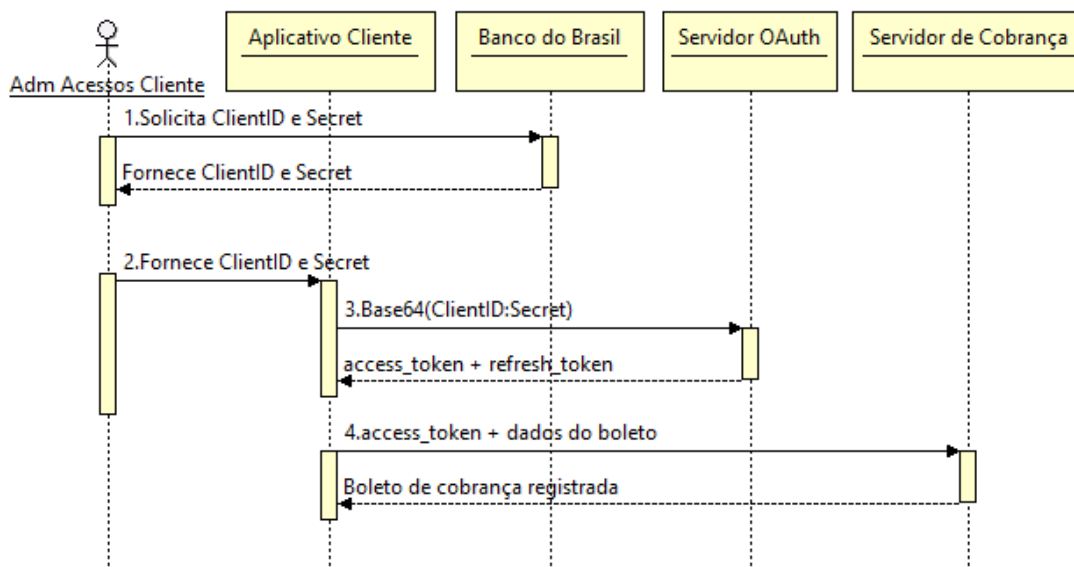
Adm Acessos Cliente

Aplicativo Cliente

Banco do Brasil

Servidor OAuth

Servidor de Cobrança

1.Solicita ClientID e Secret

Fornece ClientID e Secret

2.Fornece ClientID e Secret

3.Base64(ClientID:Secret)

access_token + refresh_token

4.access_token + dados do boleto

Boleto de cobrança registrada